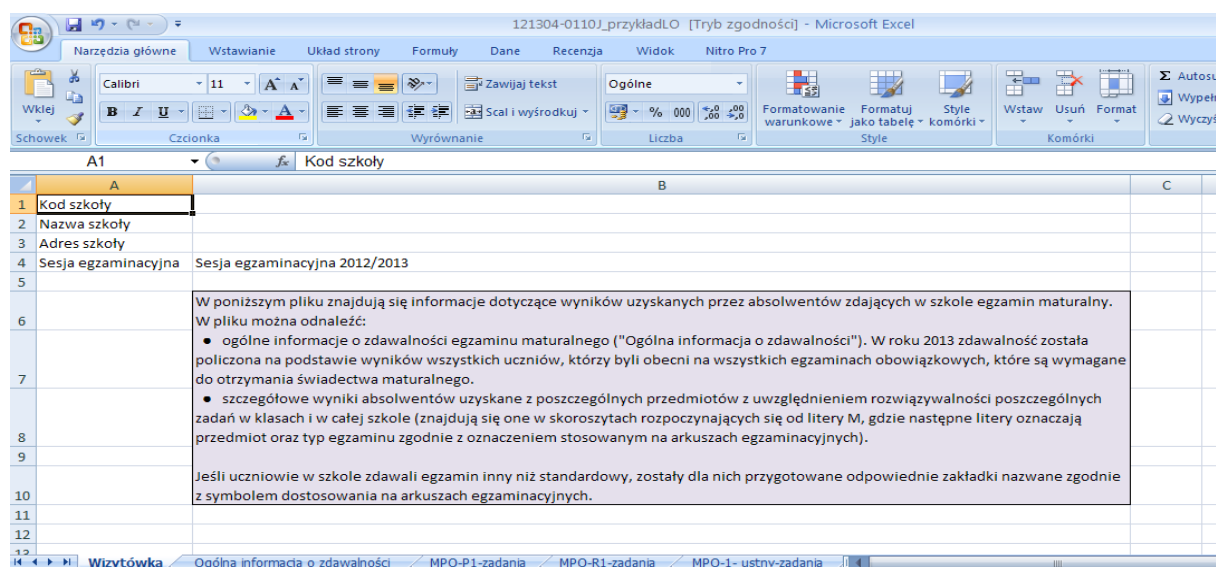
121304-0110J_przykładLO [Tryb zgodności] - Microsoft Excel

Narzędzia główne | Wstawianie | Układ strony | Formuły | Dane | Recenzja | Widok | Nitro Pro 7

Wklej
Schowek
Calibri | 11 | A A
B I U
Czcionka
Zawijaj tekst
Scal i wyśrodkuj
Wyrównanie
Ogólne
% 000
Liczba
Formatowanie warunkowe | Formatuj jako tabelę | Style komórki
Style
Wstaw | Usuń | Format
Komórki
Σ Autosu
Wypełn
Wyczyś

A1 | fx | Kod szkoły

| | A | B | C |
|---|---|---|---|
| 1 | Kod szkoły | | |
| 2 | Nazwa szkoły | | |
| 3 | Adres szkoły | | |
| 4 | Sesja egzaminacyjna | Sesja egzaminacyjna 2012/2013 | |
| 5 | | | |
| 6 | | W poniższym pliku znajdują się informacje dotyczące wyników uzyskanych przez absolwentów zdających w szkole egzamin maturalny. W pliku można odnaleźć: | |
| 7 | | ● ogólne informacje o zdawalności egzaminu maturalnego ("Ogólna informacja o zdawalności"). W roku 2013 zdawalność została policzona na podstawie wyników wszystkich uczniów, którzy byli obecni na wszystkich egzaminach obowiązkowych, które są wymagane do otrzymania świadectwa maturalnego. | |
| 8 | | ● szczegółowe wyniki absolwentów uzyskane z poszczególnych przedmiotów z uwzględnieniem rozwiązywalności poszczególnych zadań w klasach i w całej szkole (znajdują się one w skoroszytach rozpoczynających się od litery M, gdzie następne litery oznaczają przedmiot oraz typ egzaminu zgodnie z oznaczeniem stosowanym na arkuszach egzaminacyjnych). | |
| 9 | | | |
| 10 | | Jeśli uczniowie w szkole zdawali egzamin inny niż standardowy, zostały dla nich przygotowane odpowiednie zakładki nazwane zgodnie z symbolem dostosowania na arkuszach egzaminacyjnych. | |
| 11 | | | |
| 12 | | | |

Wizytówka | Ogólna informacja o zdawalności | MPO-P1-zadania | MPO-R1-zadania | MPO-1- ustny-zadania